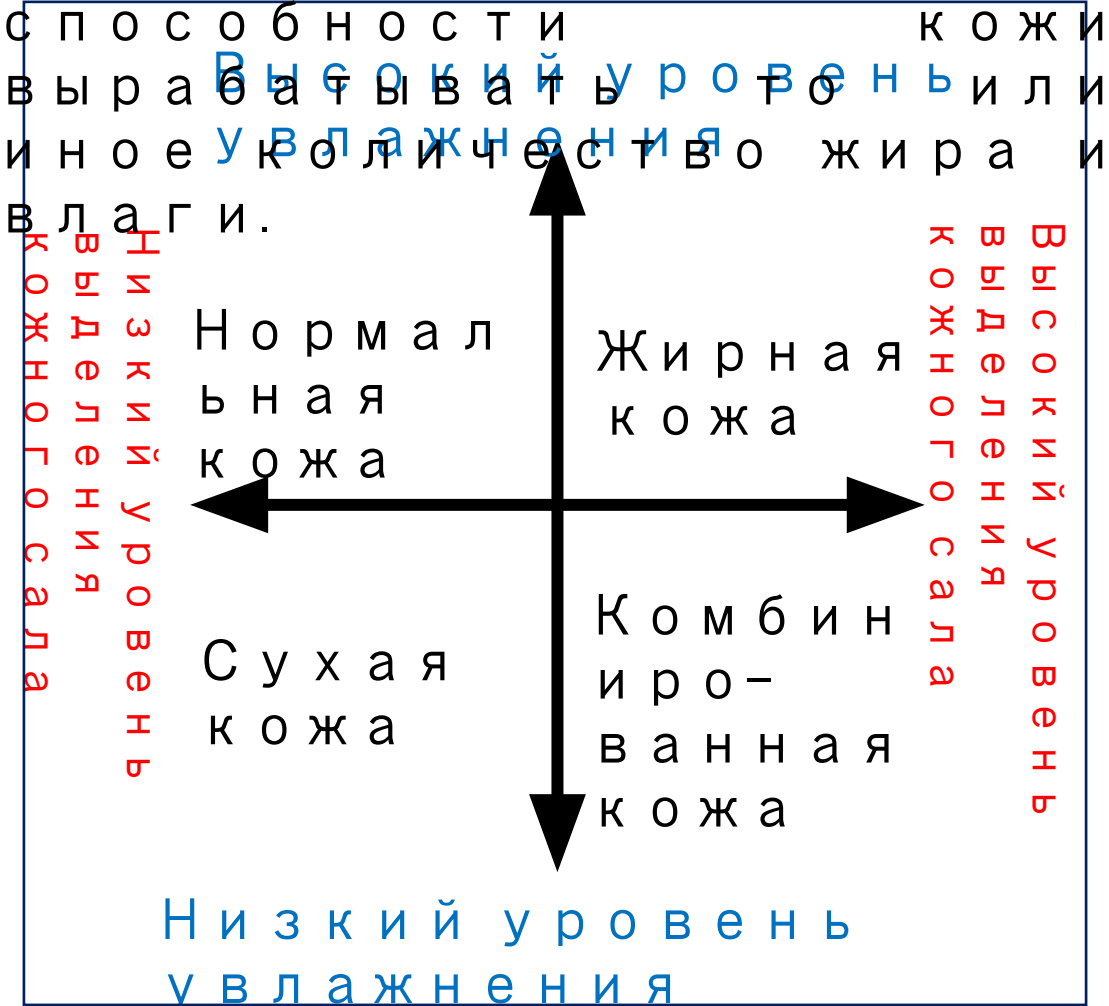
способности кожи вырабатывать то или иное количество жира и влаги.

Высокий уровень увлажнения

Низкий уровень выделения кожного сала

Высокий уровень выделения кожного сала

Нормальная кожа

Жирная кожа

Сухая кожа

Комбинированная кожа

Низкий уровень увлажнения